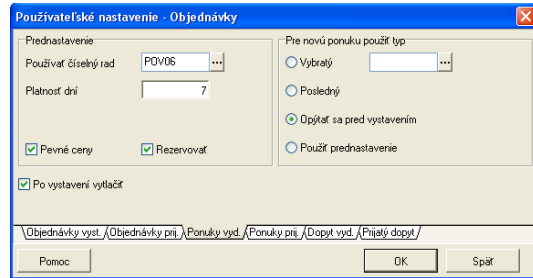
Používateľské nastavenie - Objednávky

Prednastavenie
Používať číselný rad POV06 ...
Platnosť dní 7

Pevné ceny
Rezervovať

Pre novú ponuku použiť typ
Vybratý ...
Posledný
Opýtať sa pred vystavením
Použiť prednastavenie

Po vystavení vytlačiť

Objednávky vyst. | Objednávky prij. | Ponuky vyd. | Ponuky prij. | Dopyt vyd. | Prijatý dopyt

Pomoc
OK
Späť